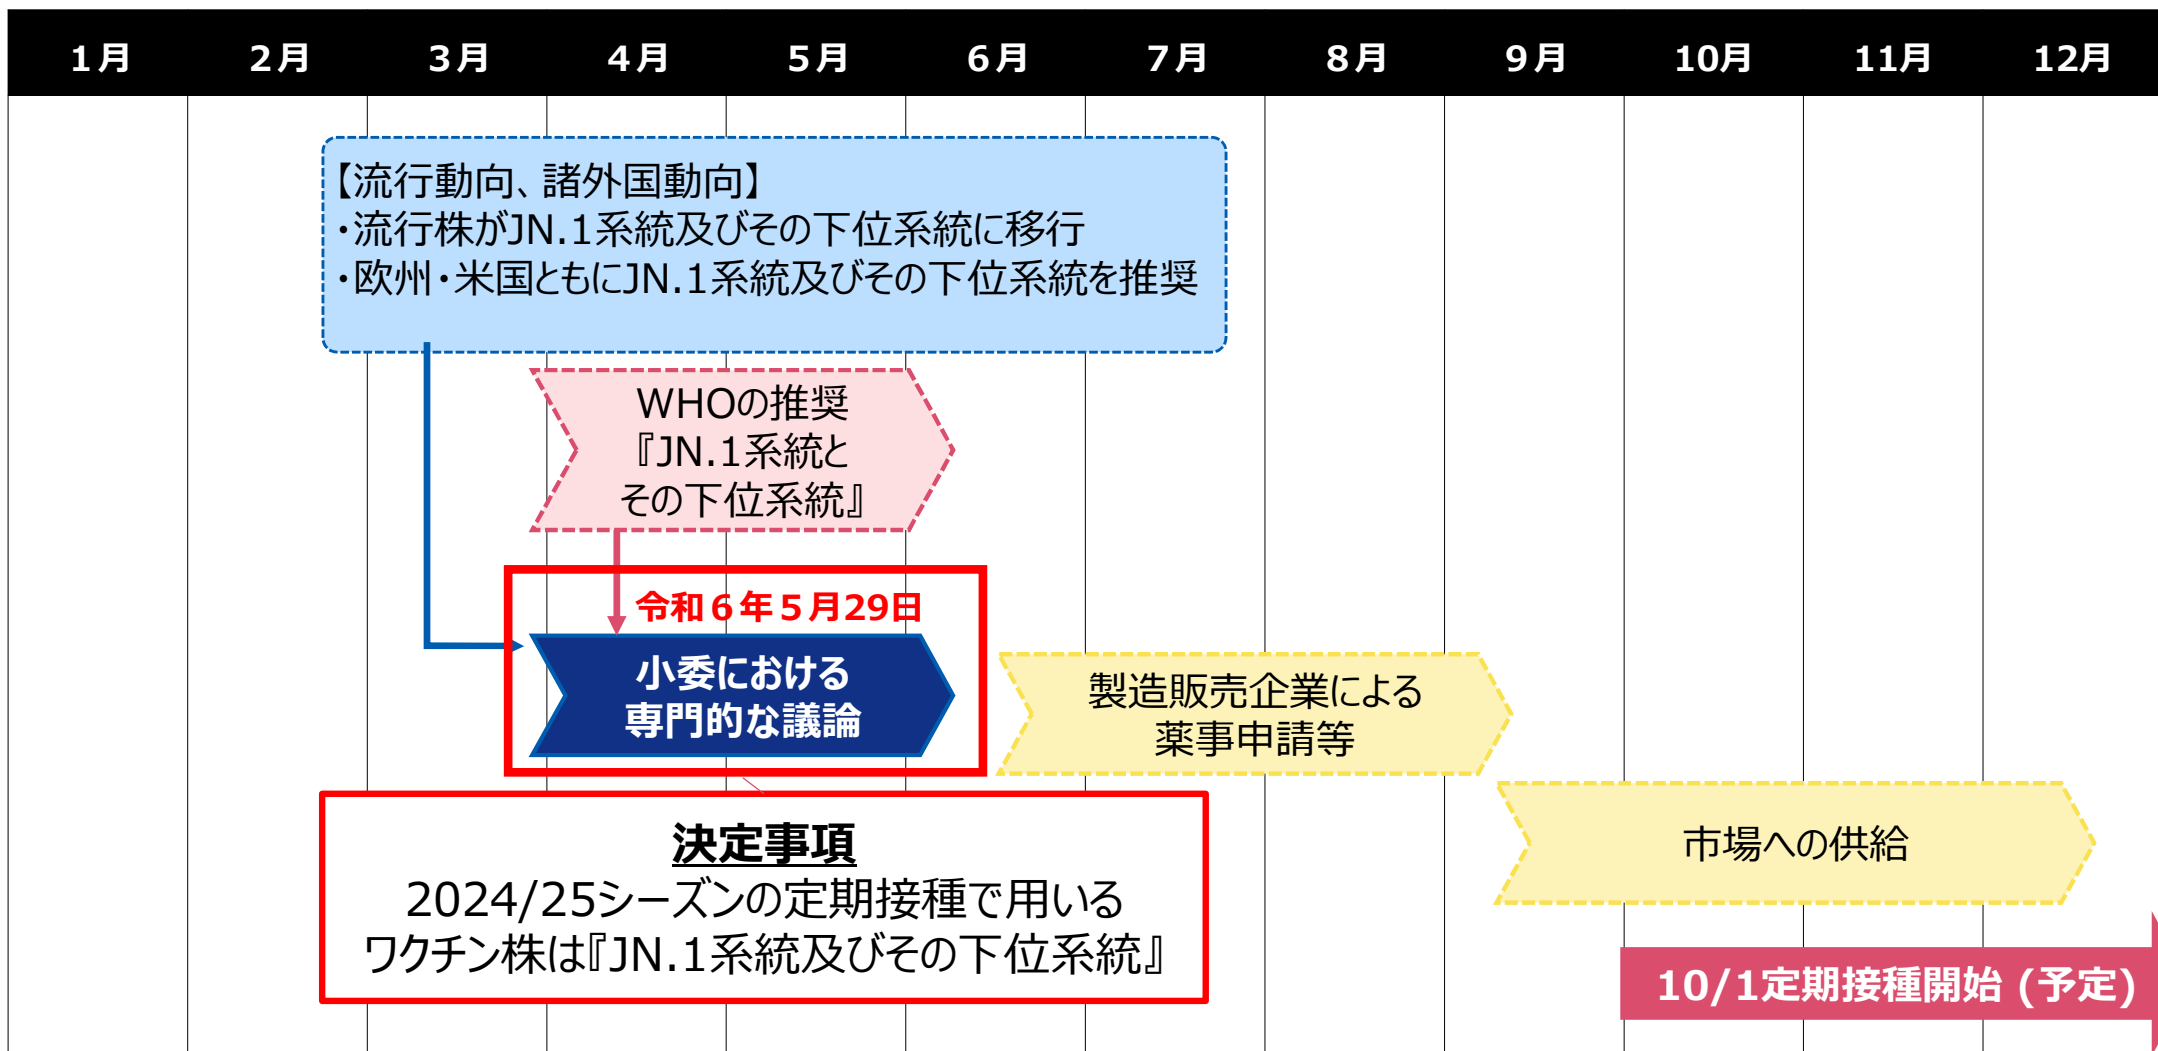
| 1月 | 2月 | 3月 | 4月 | 5月 | 6月 | 7月 | 8月 | 9月 | 10月 | 11月 | 12月 |
|---|---|---|---|---|---|---|---|---|---|---|---|

【流行動向、諸外国動向】
・流行株がJN.1系統及びその下位系統に移行
・欧州・米国ともにJN.1系統及びその下位系統を推奨

WHOの推奨
『JN.1系統と
その下位系統』

令和６年５月29日

小委における
専門的な議論

製造販売企業による
薬事申請等

決定事項
2024/25シーズンの定期接種で用いる
ワクチン株は『JN.1系統及びその下位系統』

市場への供給

10/1定期接種開始（予定）